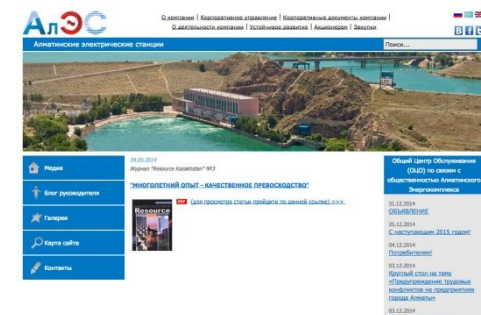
АлЭС

О компании | Корпоративное управление | Корпоративные документы компании | О деятельности компании | Устойчивое развитие | Акционерам | Закупки

Алматинские электрические станции

Поиск...

Медиа

Блог руководителя

Галерея

Карта сайта

Контакты

29.05.2014
Журнал "Resource Kazakhstan" №3

"МНОГОЛЕТНИЙ ОПЫТ - КАЧЕСТВЕННОЕ ПРЕВОСХОДСТВО"

Resource

PDF (для просмотра статьи пройдите по данной ссылке) >>>.

Общий Центр Обслуживания (ОЦО) по связям с общественностью Алматинского Энергокомплекса

31.12.2014
ОБЪЯВЛЕНИЕ

29.12.2014
С наступающим 2015 годом!

04.12.2014
Потребителям!

03.12.2014
Круглый стол на тему «Предупреждение трудовых конфликтов на предприятиях города Алматы»

03.12.2014